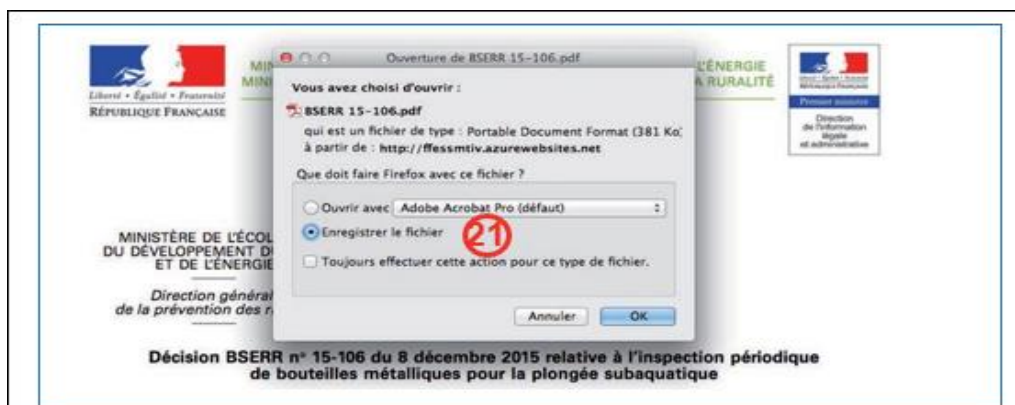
Liberté • Égalité • Fraternité
RÉPUBLIQUE FRANÇAISE

MIN
MIN

L'ÉNERGIE
A RURALITÉ

Premier ministre
Direction de l'information légale et administrative

Ouverture de BSERR 15-106.pdf

Vous avez choisi d'ouvrir :

BSERR 15-106.pdf

qui est un fichier de type : Portable Document Format (381 Ko)
à partir de : http://ffessmtiv.azurewebsites.net

Que doit faire Firefox avec ce fichier ?

Ouvrir avec Adobe Acrobat Pro (défaut)

Enregistrer le fichier

21

Toujours effectuer cette action pour ce type de fichier.

Annuler OK

MINISTÈRE DE L'ÉCOL
DU DÉVELOPPEMENT D
ET DE L'ÉNERGIE

Direction général
de la prévention des r

Décision BSERR n° 15-106 du 8 décembre 2015 relative à l'inspection périodique de bouteilles métalliques pour la plongée subaquatique